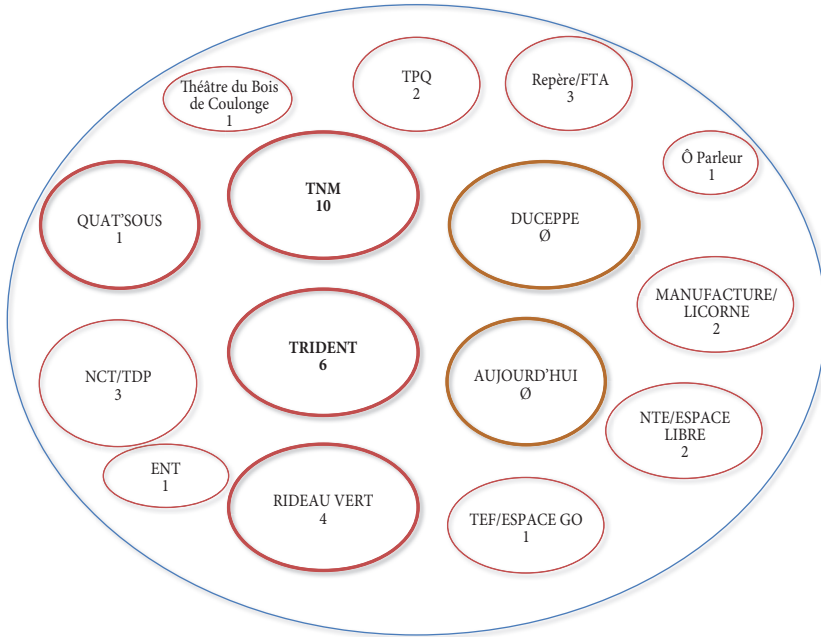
Théâtre du Bois de Coulonge
1

TPQ
2

Repère/FTA
3

Ô Parleur
1

TNM
10

QUAT'SOUS
1

DUCEPPE
Ø

MANUFACTURE/ LICORNE
2

TRIDENT
6

NCT/TDP
3

AUJOURD'HUI
Ø

NTE/ESPACE LIBRE
2

ENT
1

RIDEAU VERT
4

TEF/ESPACE GO
1